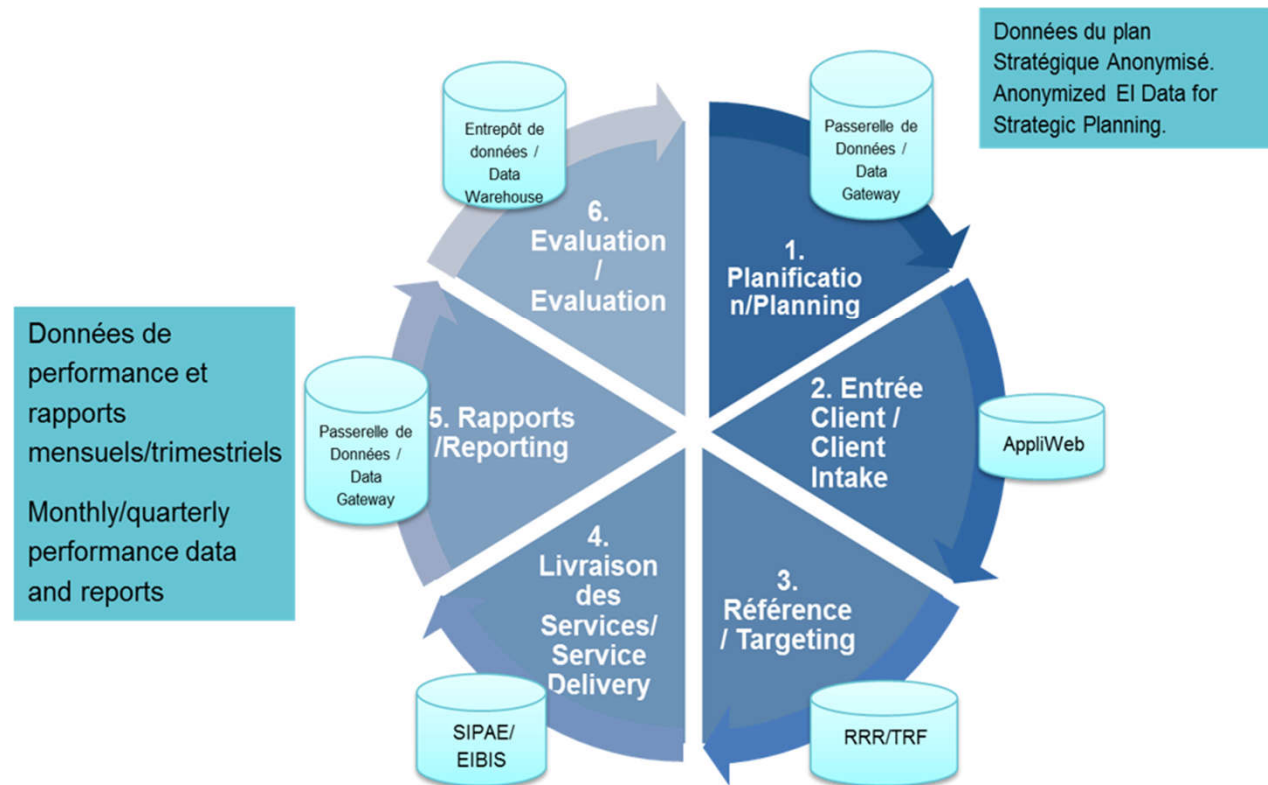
Données du plan Stratégique Anonymisé. Anonymized EI Data for Strategic Planning.

Entrepôt de données / Data Warehouse

Passerelle de Données / Data Gateway

6. Evaluation / Evaluation

1. Planificatio n/Planning

Données de performance et rapports mensuels/trimestriels

Monthly/quarterly performance data and reports

Passerelle de Données / Data Gateway

5. Rapports /Reporting

2. Entrée Client / Client Intake

AppliWeb

4. Livraison des Services/ Service Delivery

3. Référence / Targeting

SIPAE/ EIBIS

RRR/TRF